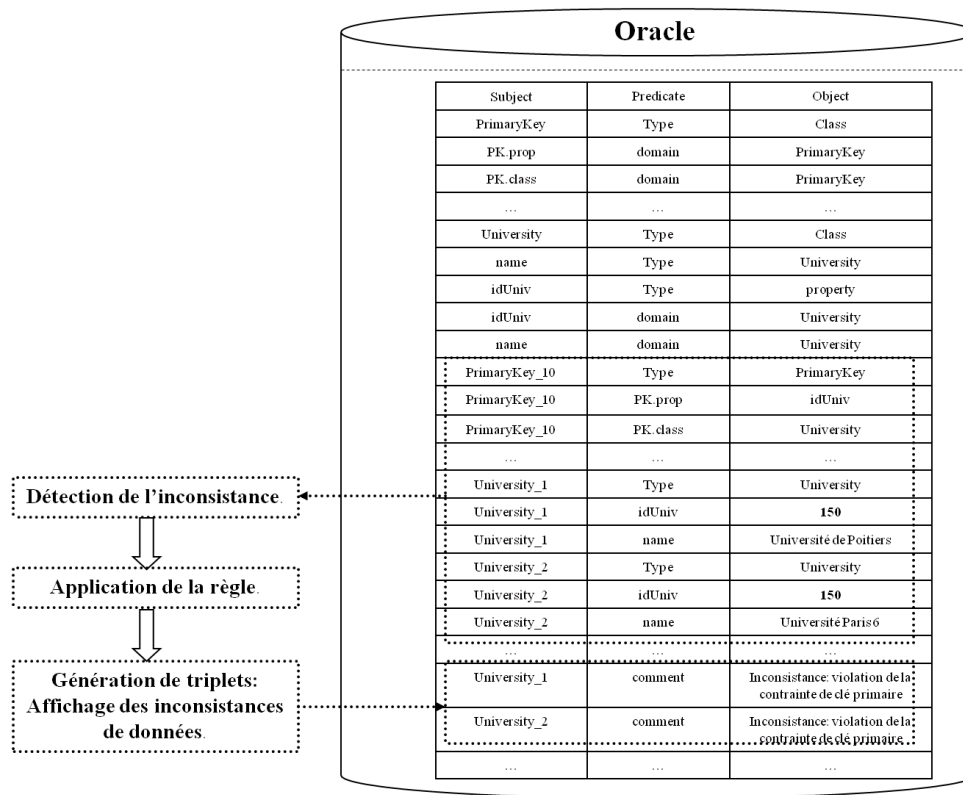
Oracle

| Subject | Predicate | Object |
|---|---|---|
| PrimaryKey | Type | Class |
| PK.prop | domain | PrimaryKey |
| PK.class | domain | PrimaryKey |
| … | … | … |
| University | Type | Class |
| name | Type | University |
| idUniv | Type | property |
| idUniv | domain | University |
| name | domain | University |
| PrimaryKey_10 | Type | PrimaryKey |
| PrimaryKey_10 | PK.prop | idUniv |
| PrimaryKey_10 | PK.class | University |
| … | … | … |
| University_1 | Type | University |
| University_1 | idUniv | **150** |
| University_1 | name | Université de Poitiers |
| University_2 | Type | University |
| University_2 | idUniv | **150** |
| University_2 | name | Université Paris 6 |
| … | … | … |
| University_1 | comment | Inconsistance: violation de la contrainte de clé primaire |
| University_2 | comment | Inconsistance: violation de la contrainte de clé primaire |
| … | … | … |

Détection de l'inconsistance.

Application de la règle.

Génération de triplets: Affichage des inconsistances de données.